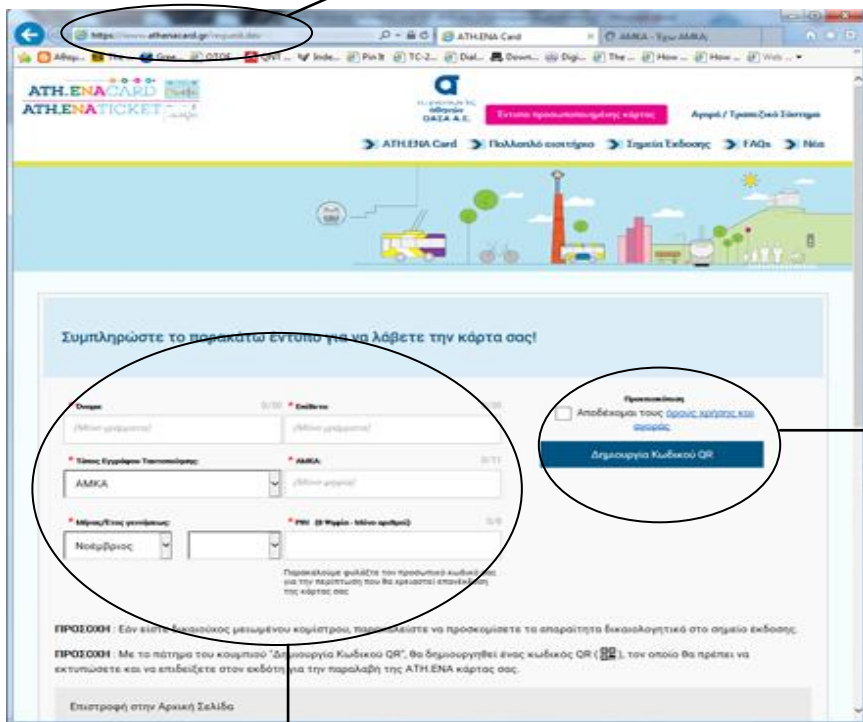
https://www.athenacard.gr/request.do

ATH.ENA Card

AMKA - Έχω AMKA

ATH.ENACARD
ATH.ENATICKET

ΟΑΣΑ Α.Ε.

Έντυπο προσωποποιημένης κάρτας

Αγορά / Τραπεζικό Σύστημα

ATH.ENA Card

Πολλαπλό εισιτήριο

Σημεία Έκδοσης

FAQs

Νέα

Συμπληρώστε το παρακάτω έντυπο για να λάβετε την κάρτα σας!

* Όνομα:

0/30

* Επίθετο:

0/30

(Μόνο γράμματα)

(Μόνο γράμματα)

* Τύπος Εγγράφου Ταυτοποίησης:

AMKA

* AMKA:

0/11

(Μόνο ψηφία)

* Μήνας/Έτος γεννήσεως:

Νοέμβριος

* PIN (8 Ψηφία - Μόνο αριθμοί)

0/8

Παρακαλούμε φυλάξτε τον προσωπικό κωδικό σας για την περίπτωση που θα χρειαστεί επανέκδοση της κάρτας σας

Προϋποθέσεις

Αποδέχομαι τους όρους χρήσης και αγοράς

Δημιουργία Κωδικού QR

ΠΡΟΣΟΧΗ : Εάν είστε δικαιούχος μειωμένου κομίστρου, παρακαλείστε να προσκομίσετε τα απαραίτητα δικαιολογητικά στο σημείο έκδοσης.

ΠΡΟΣΟΧΗ : Με το πάτημα του κουμπιού "Δημιουργία Κωδικού QR", θα δημιουργηθεί ένας κωδικός QR ( ), τον οποίο θα πρέπει να εκτυπώσετε και να επιδείξετε στον εκδότη για την παραλαβή της ATH.ENA κάρτας σας.

Επιστροφή στην Αρχική Σελίδα